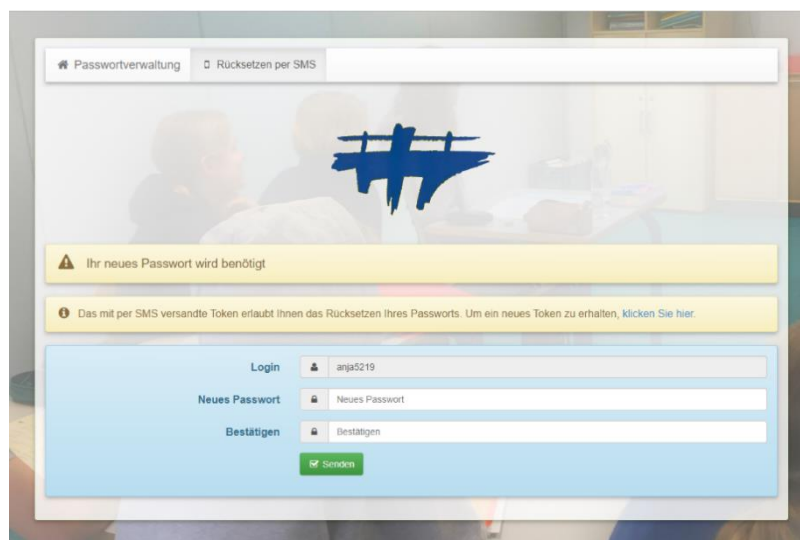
Passwortverwaltung
Rücksetzen per SMS

Ihr neues Passwort wird benötigt

Das mit per SMS versandte Token erlaubt Ihnen das Rücksetzen Ihres Passworts. Um ein neues Token zu erhalten, klicken Sie hier.

Login anja5219
Neues Passwort Neues Passwort
Bestätigen Bestätigen
Senden